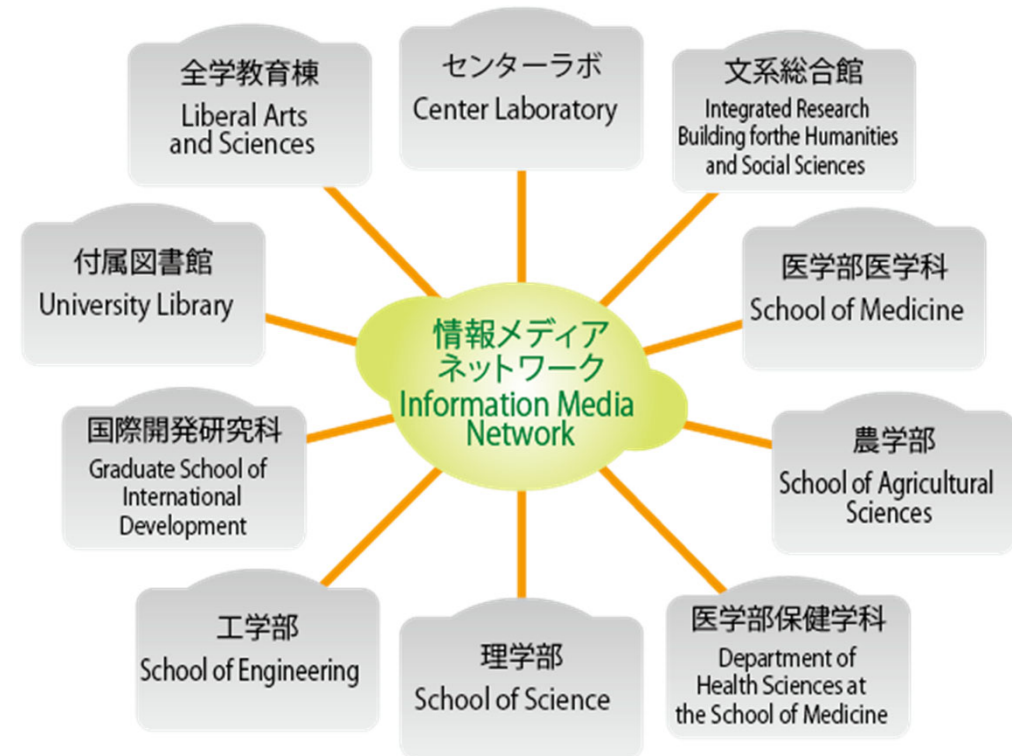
全学教育棟
Liberal Arts and Sciences

センターラボ
Center Laboratory

文系総合館
Integrated Research Building forthe Humanities and Social Sciences

付属図書館
University Library

情報メディア
ネットワーク
Information Media Network

医学部医学科
School of Medicine

国際開発研究科
Graduate School of International Development

農学部
School of Agricultural Sciences

工学部
School of Engineering

理学部
School of Science

医学部保健学科
Department of Health Sciences at the School of Medicine